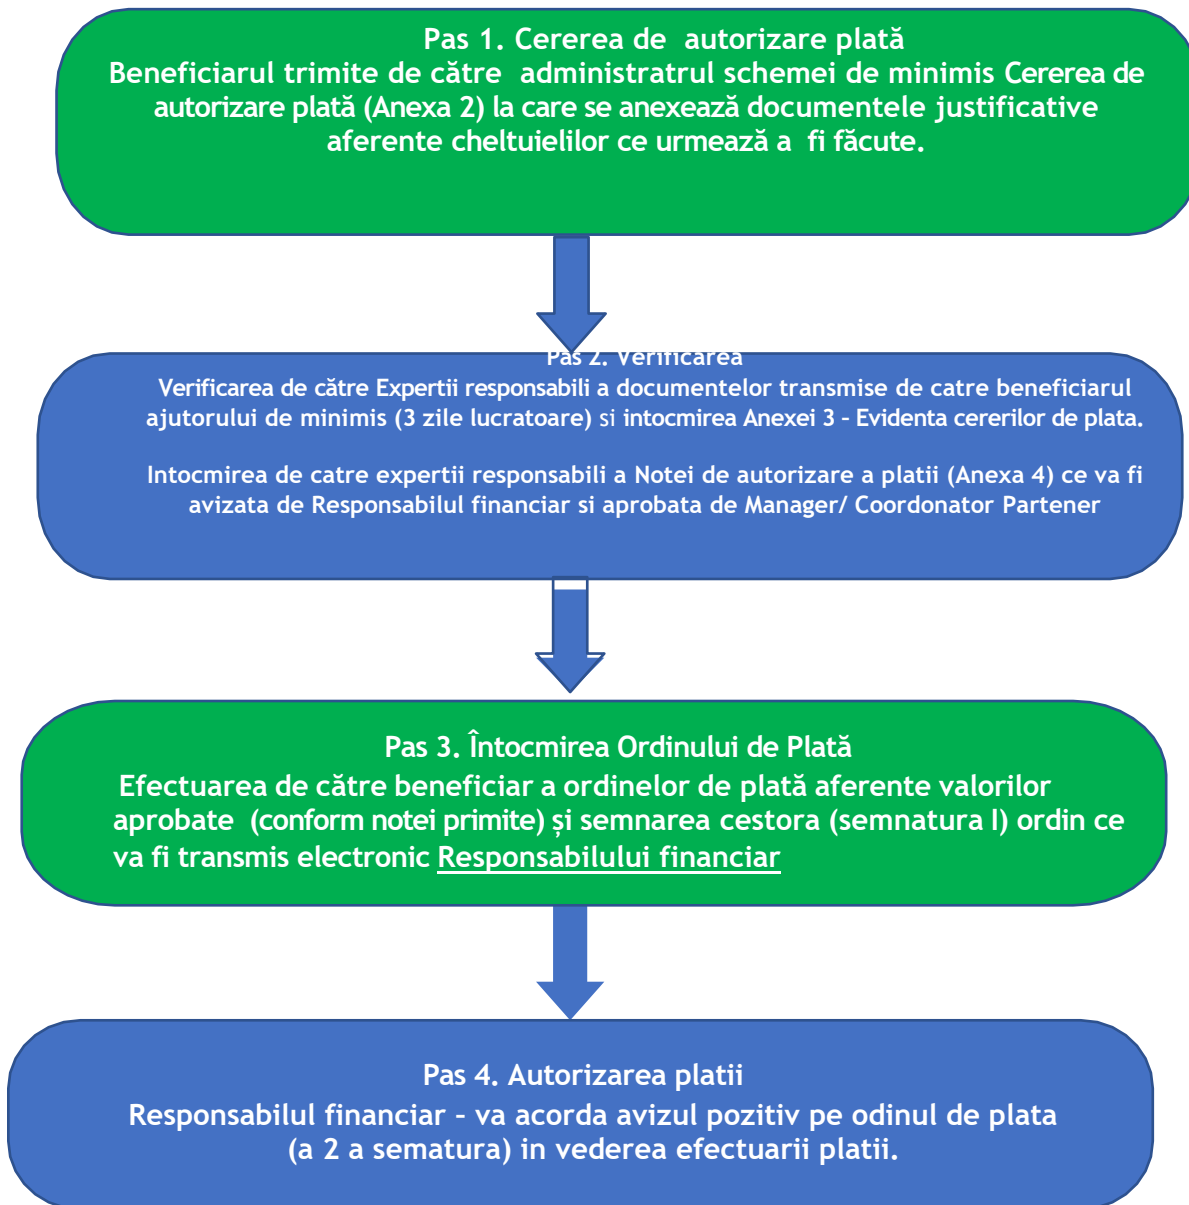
Pas 1. Cererea de autorizare plată
Beneficiarul trimite de către administratrul schemei de minimis Cererea de autorizare plată (Anexa 2) la care se anexează documentele justificative aferente cheltuielilor ce urmează a fi făcute.

Pas 2. Verificarea
Verificarea de către Expertii responsabili a documentelor transmise de catre beneficiarul ajutorului de minimis (3 zile lucratoare) si intocmirea Anexei 3 – Evidenta cererilor de plata.

Intocmirea de catre expertii responsabili a Notei de autorizare a platii (Anexa 4) ce va fi avizata de Responsabilul financiar si aprobata de Manager/ Coordonator Partener

Pas 3. Întocmirea Ordinului de Plată
Efectuarea de către beneficiar a ordinelor de plată aferente valorilor aprobate (conform notei primite) și semnarea cestora (semnatura I) ordin ce va fi transmis electronic Responsabilului financiar

Pas 4. Autorizarea platii
Responsabilul financiar – va acorda avizul pozitiv pe odinul de plata (a 2 a sematura) in vederea efectuarii platii.